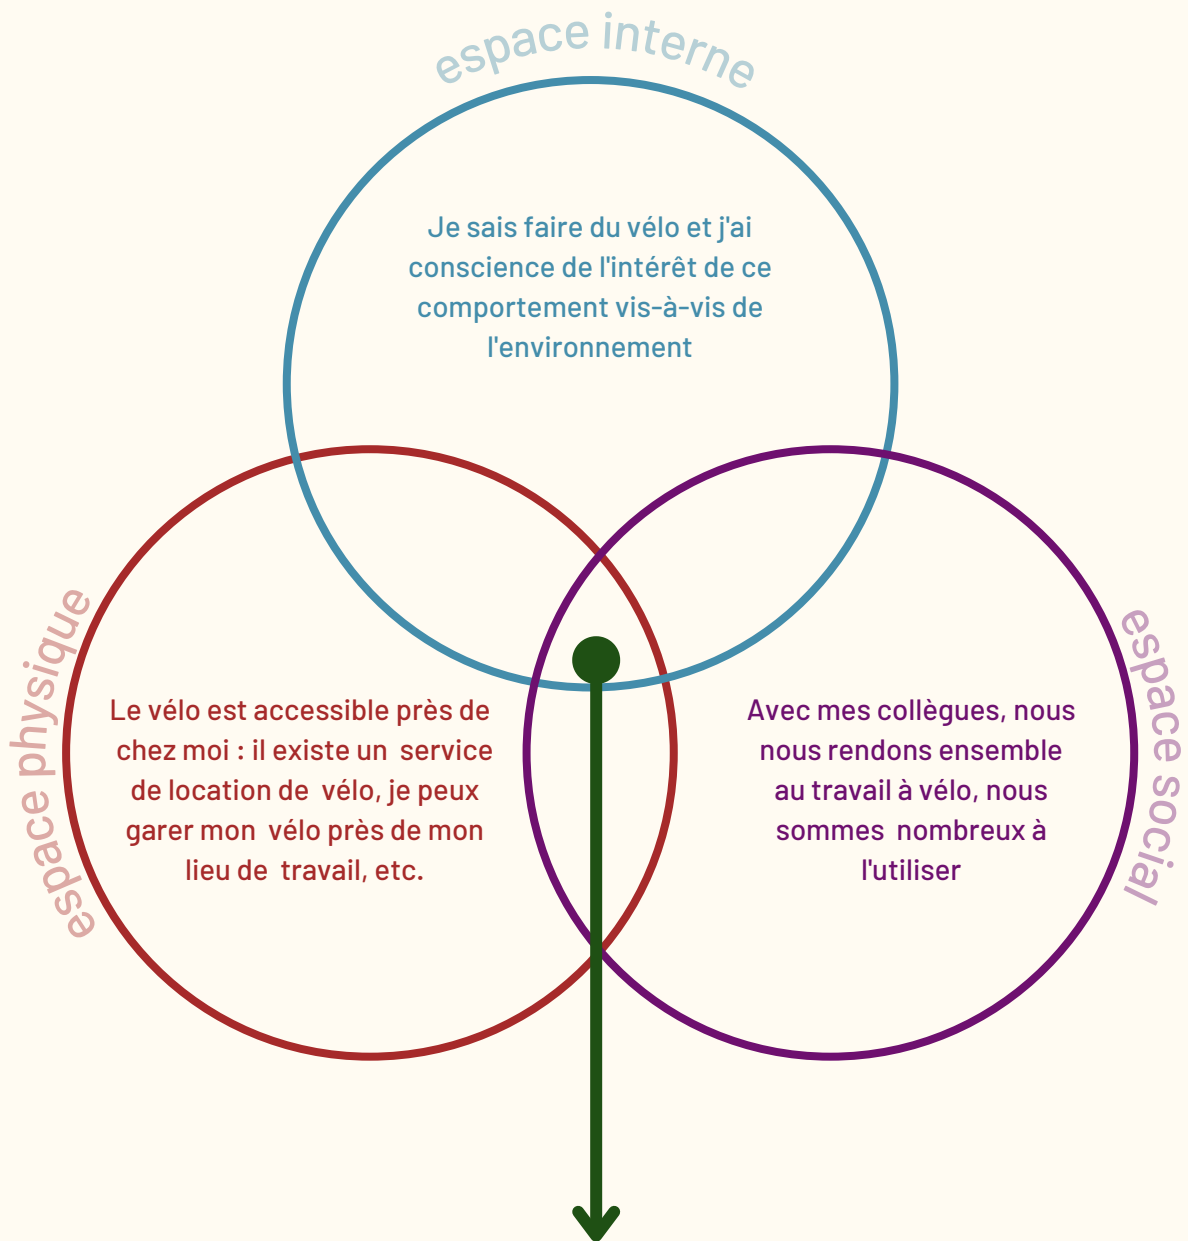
espace interne

Je sais faire du vélo et j'ai conscience de l'intérêt de ce comportement vis-à-vis de l'environnement

espace physique

Le vélo est accessible près de chez moi : il existe un service de location de vélo, je peux garer mon vélo près de mon lieu de travail, etc.

espace social

Avec mes collègues, nous nous rendons ensemble au travail à vélo, nous sommes nombreux à l'utiliser